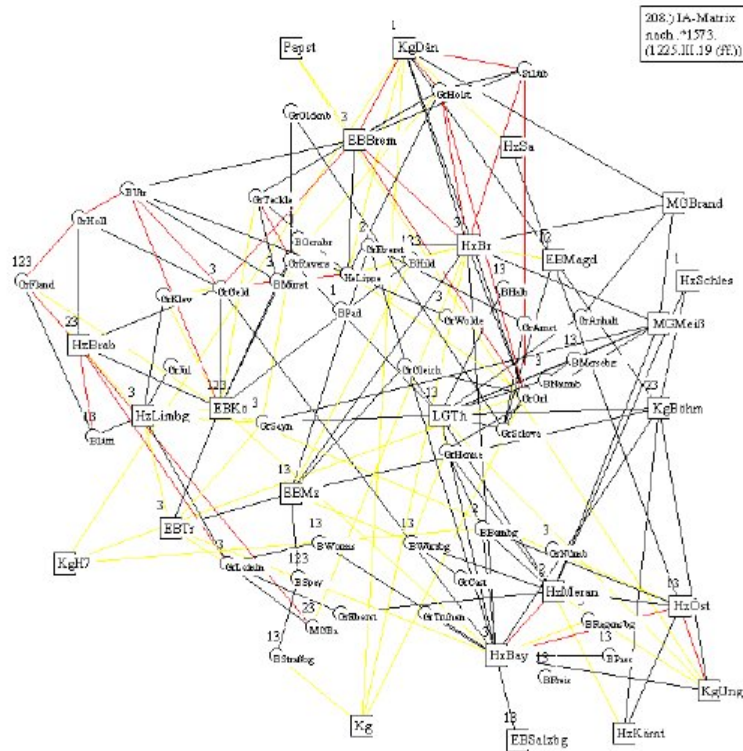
208.) IA-Matrix nach .*1573. (1225.III.19 (ff.))

Papst
1
KgDän
StLüb
GrHolst
GrOldenb
3
EBBrem
HzSa
MGBrand
BUtr
GrTeckle
GrHoll
BOsnabr
GrRavens
2
GrEberst
123
HzBr
3
EBMagd
1
HzSchles
123
GrFland
HzLimpu
BHild
BMünst
GrKlev
GrGeld
1
BPad
13
BHalb
3
GrWölde
GrAmst
GrAnhalt
MGMeiß
23
HzBrab
13
GrJül
3
HzLimbg
123
EBKö
3
GrGleich
BMerseb
BNaumb
GrOrl
13
3
23
KgBöhm
BLütt
GrSayn
LGTh
GrSchwa
GrHenne
13
EBMz
3
EBTr
13
BWorms
13
BWürzbg
EBambg
GrNümb
3
KgH7
123
GrLeinin
BSpey
GrCast
HzMeran
13
HzÖst
23
MöBa
GrEberst
GrTrühen
BRegensbg
13
BPass
BStraßbg
HzBay
13
BFreis
KgUng
Kg
13
EBSalzbg
HzKärnt